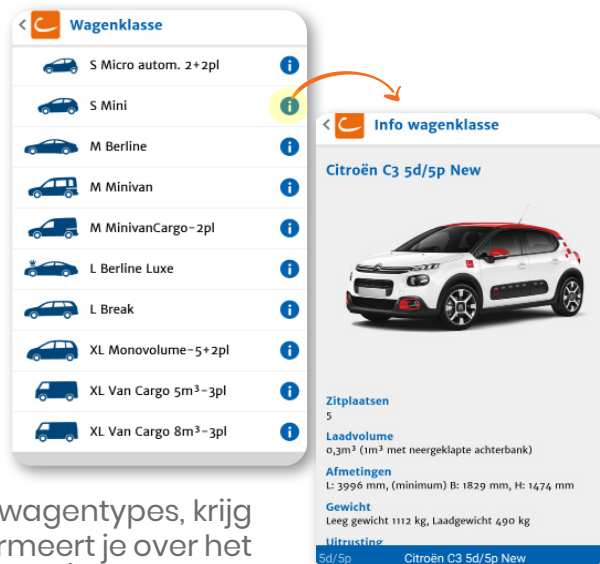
Wagenklasse

S Micro autom. 2+2pl

S Mini

M Berline

M Minivan

M MinivanCargo-2pl

L Berline Luxe

L Break

XL Monovolume-5+2pl

XL Van Cargo 5m³-3pl

XL Van Cargo 8m³-3pl

Info wagenklasse

Citroën C3 5d/5p New

Zitplaatsen
5

Laadvolume
0,3m³ (1m³ met neergeklapte achterbank)

Afmetingen
L: 3996 mm, (minimum) B: 1829 mm, H: 1474 mm

Gewicht
Leeg gewicht 1112 kg, Laadgewicht 490 kg

Uitrusting

5d/5p Citroën C3 5d/5p New

wagentypes, krijg
rmeert je over het